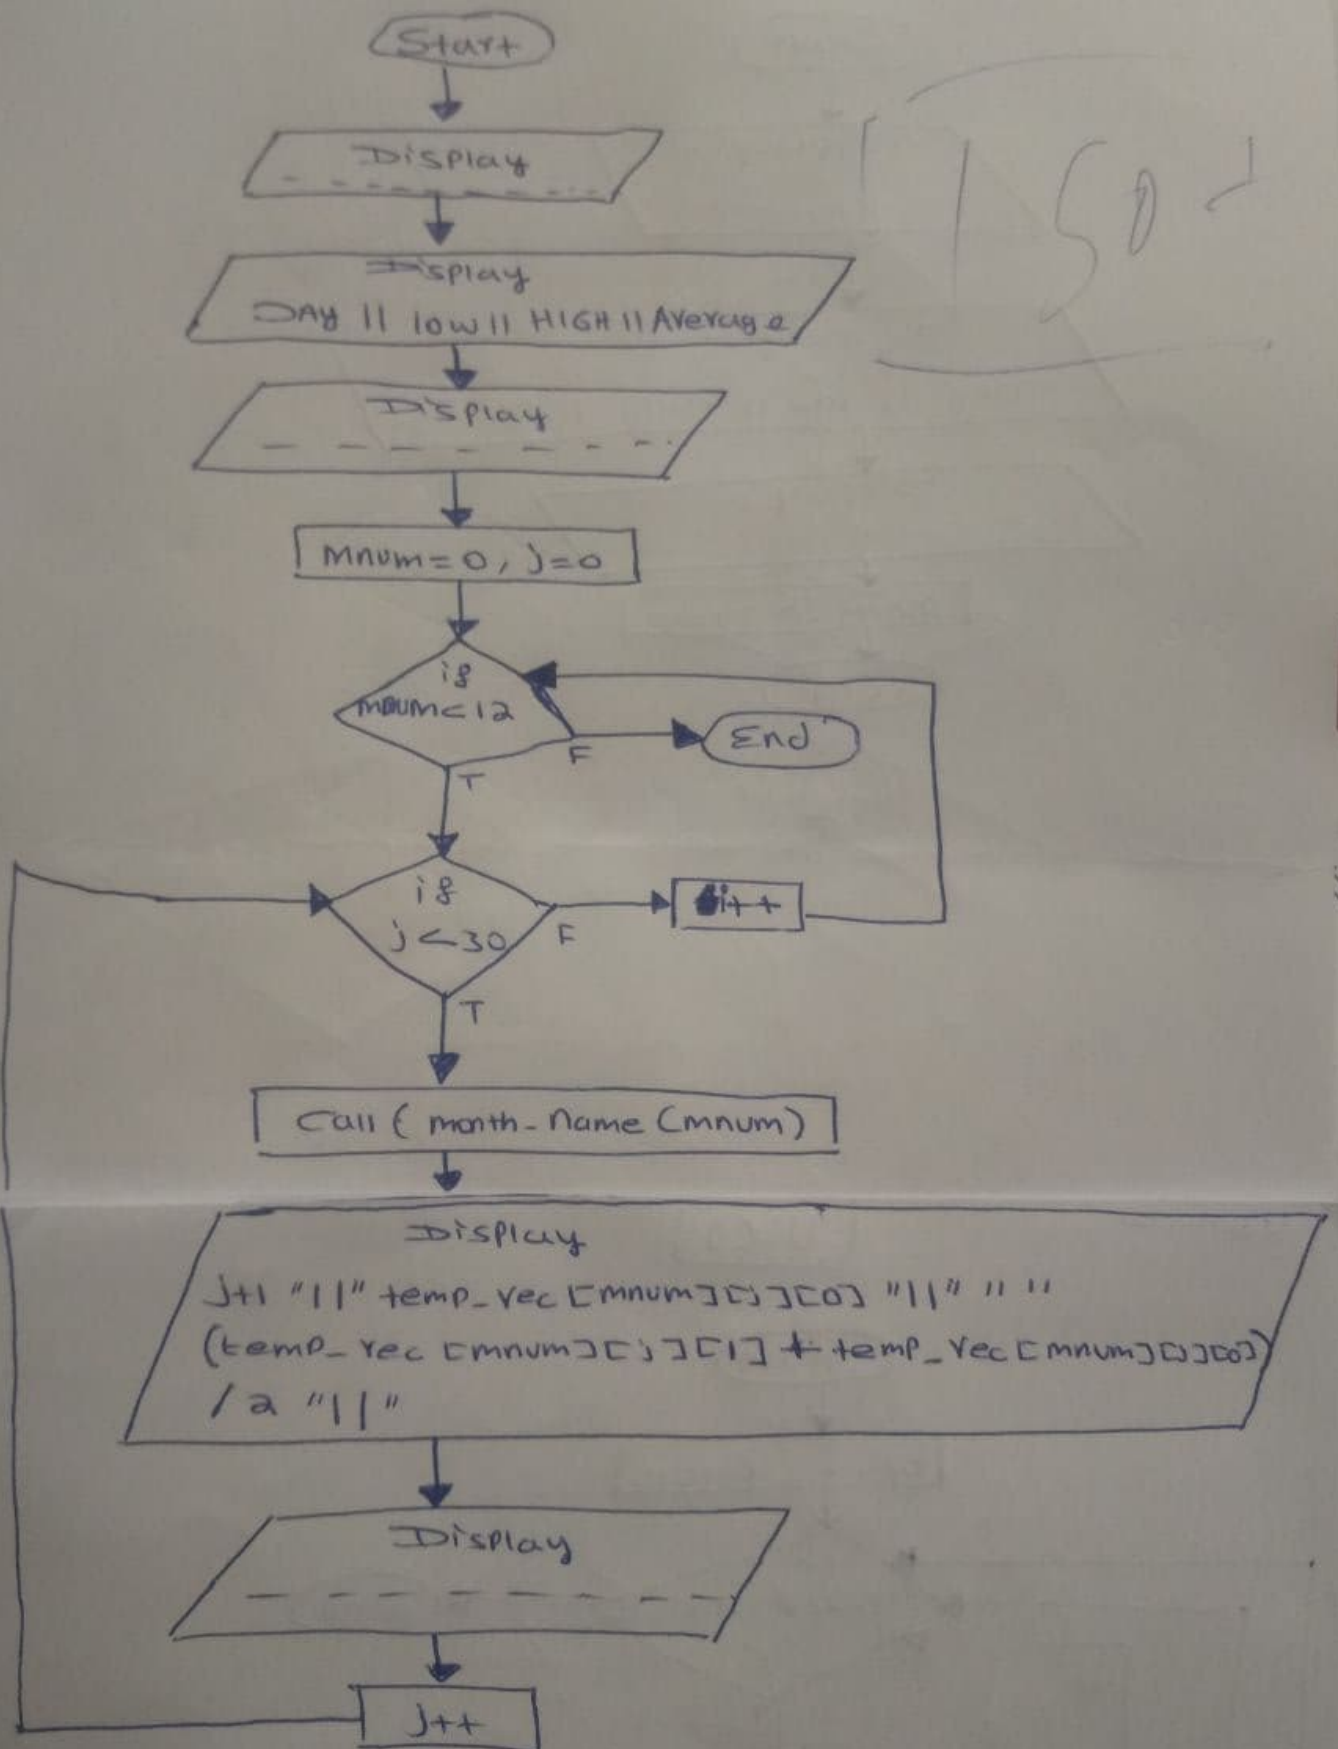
Start

Display
- - - - - - - -

Display
DAY || low || HIGH || Average

Display
- - - - - - - -

Mnum=0, j=0

if mnum<12

F

End

T

if j<30

F

i++

T

Call ( month_name (mnum)

Display
j+1 "||" temp_vec [mnum][j][0] "||" " "
(temp_vec [mnum][j][1] + temp_vec [mnum][j][0])
/ 2 "||"

Display
- - - - - - - - -

j++

150